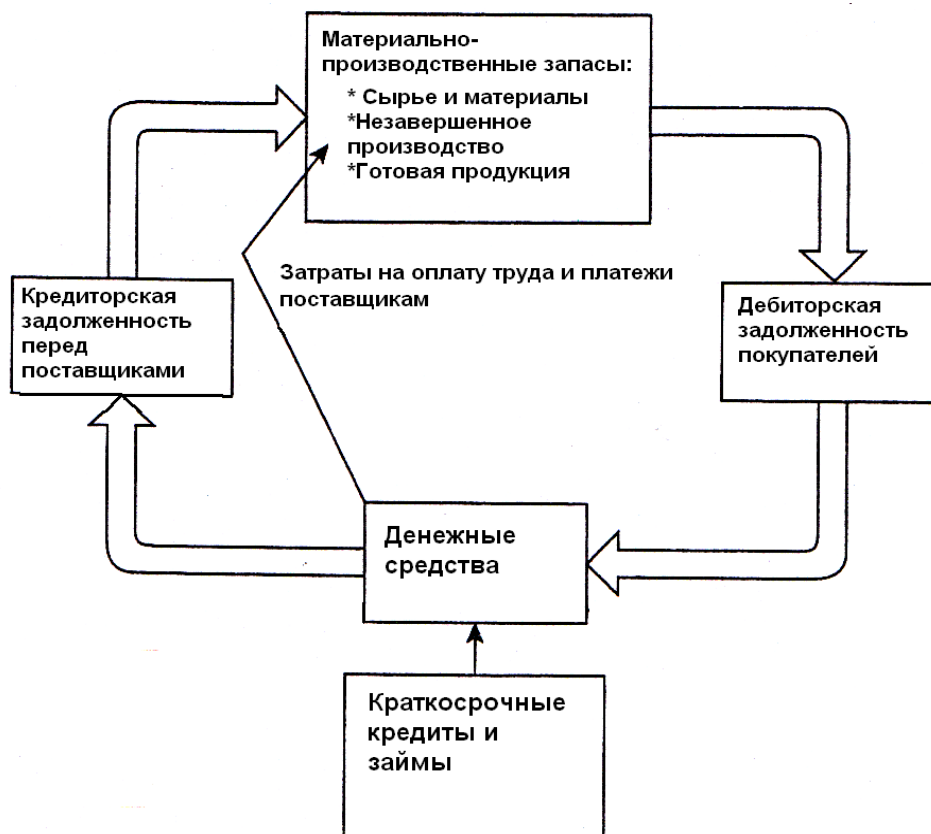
Материально-производственные запасы:
* Сырье и материалы
*Незавершенное производство
*Готовая продукция

Затраты на оплату труда и платежи поставщикам

Кредиторская задолженность перед поставщиками

Дебиторская задолженность покупателей

Денежные средства

Краткосрочные кредиты и займы